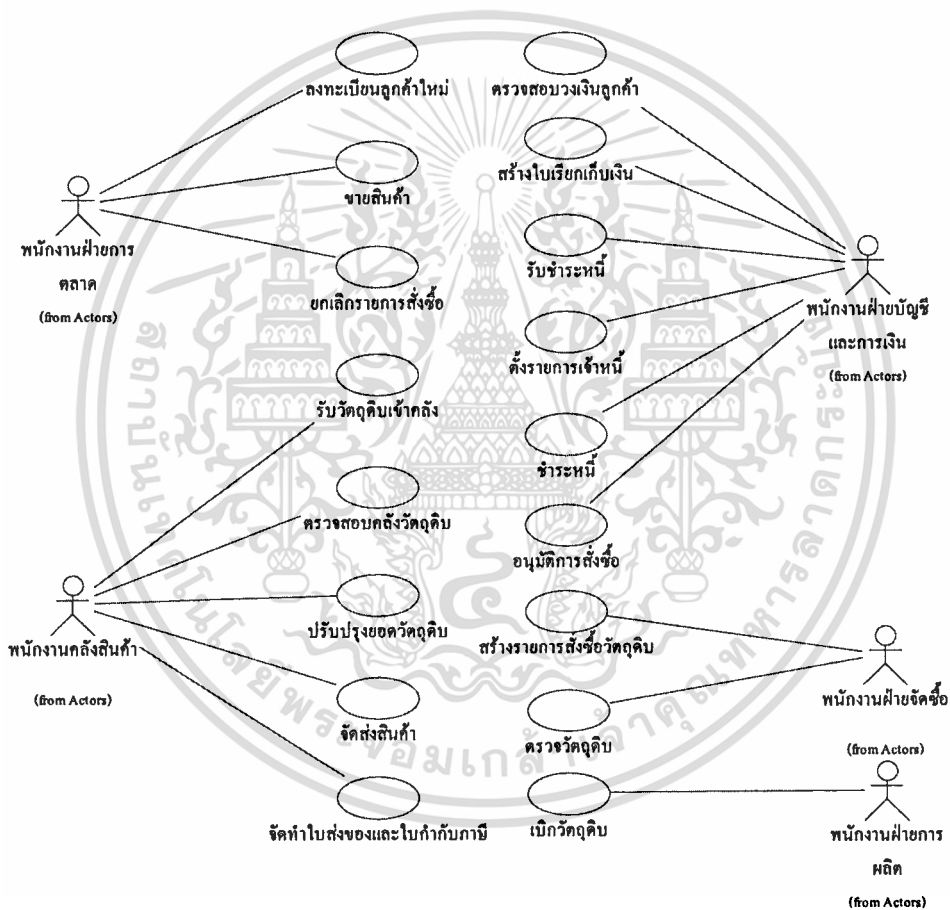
ลงทะเบียนลูกค้าใหม่

ตรวจสอบวงเงินลูกค้า

สร้างใบเรียกเก็บเงิน

ขายสินค้า

พนักงานฝ่ายการตลาด
(from Actors)

รับชำระหนี้

ยกเลิกรายการสั่งซื้อ

ตั้งรายการเจ้าหนี้

พนักงานฝ่ายบัญชีและการเงิน
(from Actors)

รับวัตถุดิบเข้าคลัง

ชำระหนี้

ตรวจสอบคลังวัตถุดิบ

อนุมัติการสั่งซื้อ

ปรับปรุงยอดวัตถุดิบ

สร้างรายการสั่งซื้อวัตถุดิบ

พนักงานคลังสินค้า
(from Actors)

จัดส่งสินค้า

ตรวจวัตถุดิบ

พนักงานฝ่ายจัดซื้อ
(from Actors)

จัดทำใบส่งของและใบกำกับภาษี

เบิกวัตถุดิบ

พนักงานฝ่ายการผลิต
(from Actors)

สถาบันเทคโนโลยีพระจอมเกล้าเจ้าคุณทหารลาดกระบัง